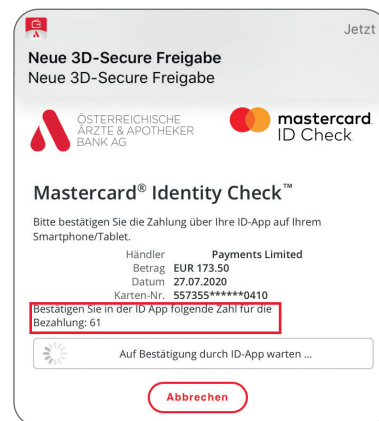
Jetzt

Neue 3D-Secure Freigabe
Neue 3D-Secure Freigabe

ÖSTERREICHISCHE ÄRZTE & APOTHEKER BANK AG

mastercard ID Check

Mastercard® Identity Check™

Bitte bestätigen Sie die Zahlung über Ihre ID-App auf Ihrem Smartphone/Tablet.

| | |
|---|---|
| Händler | Payments Limited |
| Betrag | EUR 173.50 |
| Datum | 27.07.2020 |
| Karten-Nr. | 557355******0410 |

Bestätigen Sie in der ID App folgende Zahl für die Bezahlung: 61

Auf Bestätigung durch ID-App warten ...

Abbrechen